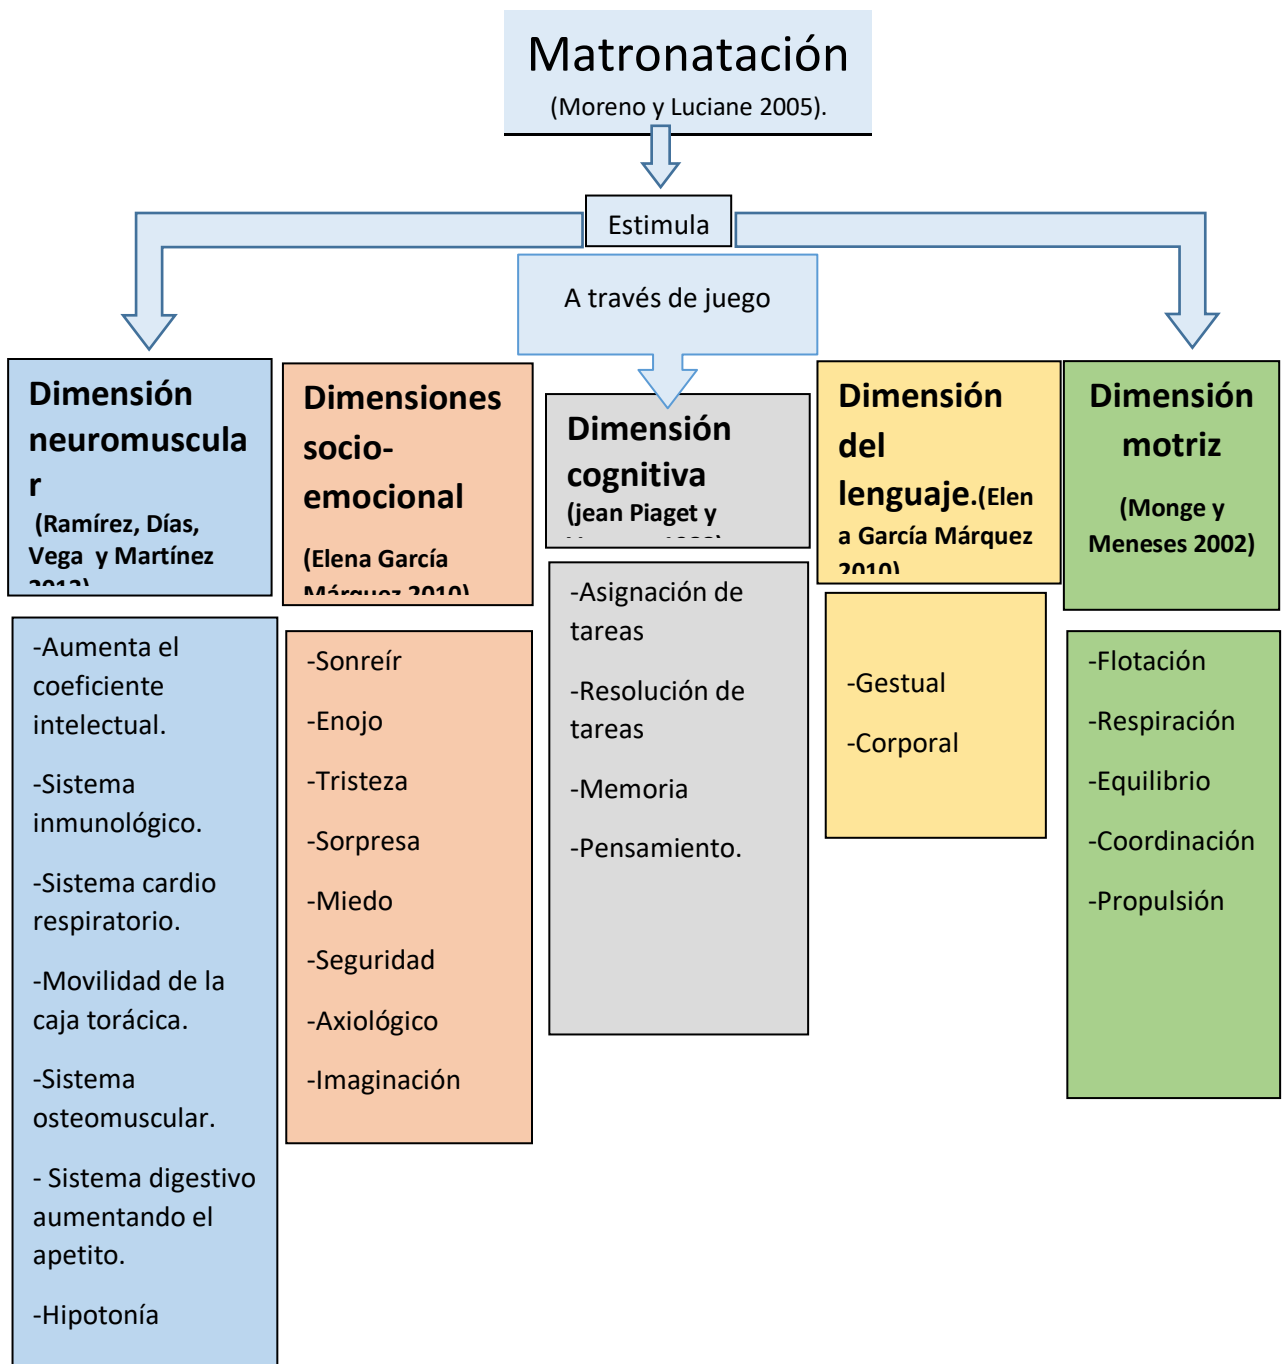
Matronatación
(Moreno y Luciane 2005).

Estimula

A través de juego

Dimensión neuromuscular
(Ramírez, Días, Vega y Martínez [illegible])

Dimensiones socio-emocional
(Elena García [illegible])

Dimensión cognitiva
(jean Piaget y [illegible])

Dimensión del lenguaje.(Elena García Márquez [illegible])

Dimensión motriz
(Monge y Meneses 2002)

-Aumenta el coeficiente intelectual.

-Sistema inmunológico.

-Sistema cardio respiratorio.

-Movilidad de la caja torácica.

-Sistema osteomuscular.

- Sistema digestivo aumentando el apetito.

-Hipotonía

-Sonreír

-Enojo

-Tristeza

-Sorpresa

-Miedo

-Seguridad

-Axiológico

-Imaginación

-Asignación de tareas

-Resolución de tareas

-Memoria

-Pensamiento.

-Gestual

-Corporal

-Flotación

-Respiración

-Equilibrio

-Coordinación

-Propulsión